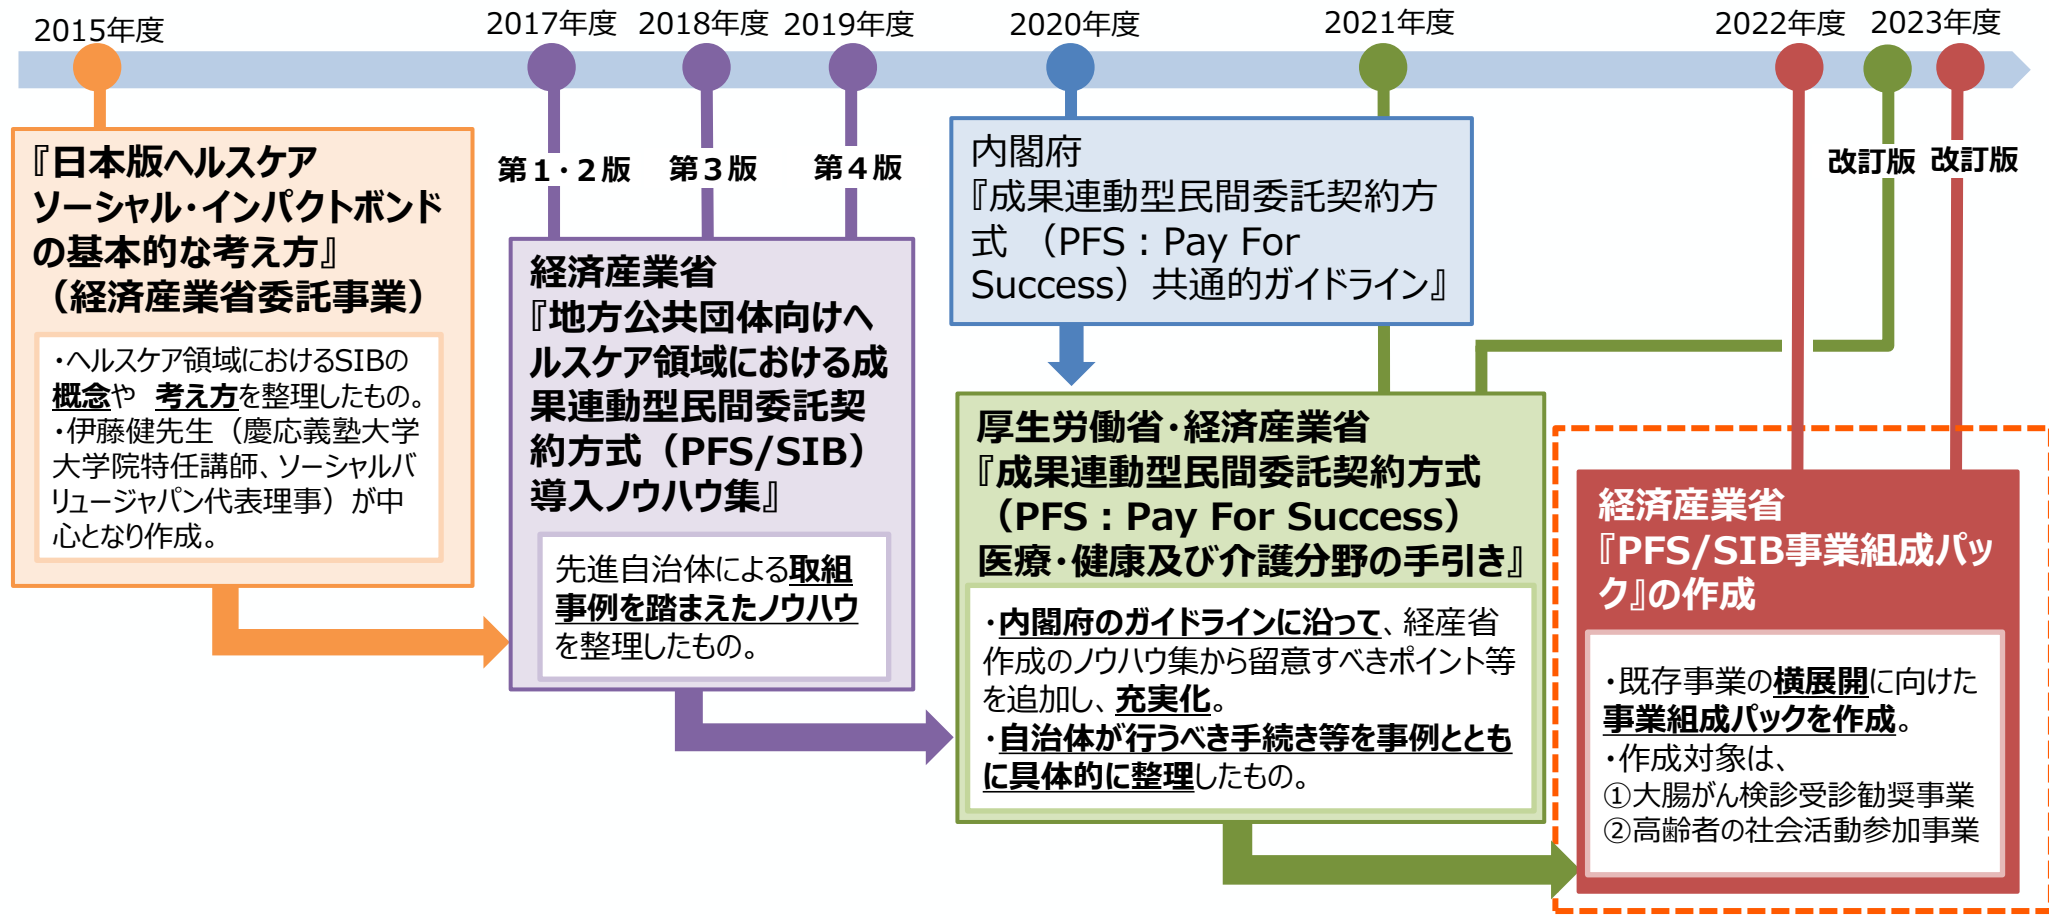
2015年度

2017年度 2018年度 2019年度

2020年度

2021年度

2022年度 2023年度

『日本版ヘルスケア ソーシャル･インパクトボンドの基本的な考え方』（経済産業省委託事業）

・ヘルスケア領域におけるSIBの概念や 考え方を整理したもの。
・伊藤健先生（慶応義塾大学大学院特任講師、ソーシャルバリュージャパン代表理事）が中心となり作成。

第１・２版

第３版

第４版

経済産業省
『地方公共団体向けヘルスケア領域における成果連動型民間委託契約方式（PFS/SIB）導入ノウハウ集』

先進自治体による取組事例を踏まえたノウハウを整理したもの。

内閣府
『成果連動型民間委託契約方式 （PFS：Pay For Success）共通的ガイドライン』

改訂版 改訂版

厚生労働省･経済産業省
『成果連動型民間委託契約方式（PFS：Pay For Success）医療･健康及び介護分野の手引き』

・内閣府のガイドラインに沿って、経産省作成のノウハウ集から留意すべきポイント等を追加し、充実化。
・自治体が行うべき手続き等を事例とともに具体的に整理したもの。

経済産業省
『PFS/SIB事業組成パック』の作成

・既存事業の横展開に向けた事業組成パックを作成。
・作成対象は、
①大腸がん検診受診勧奨事業
②高齢者の社会活動参加事業